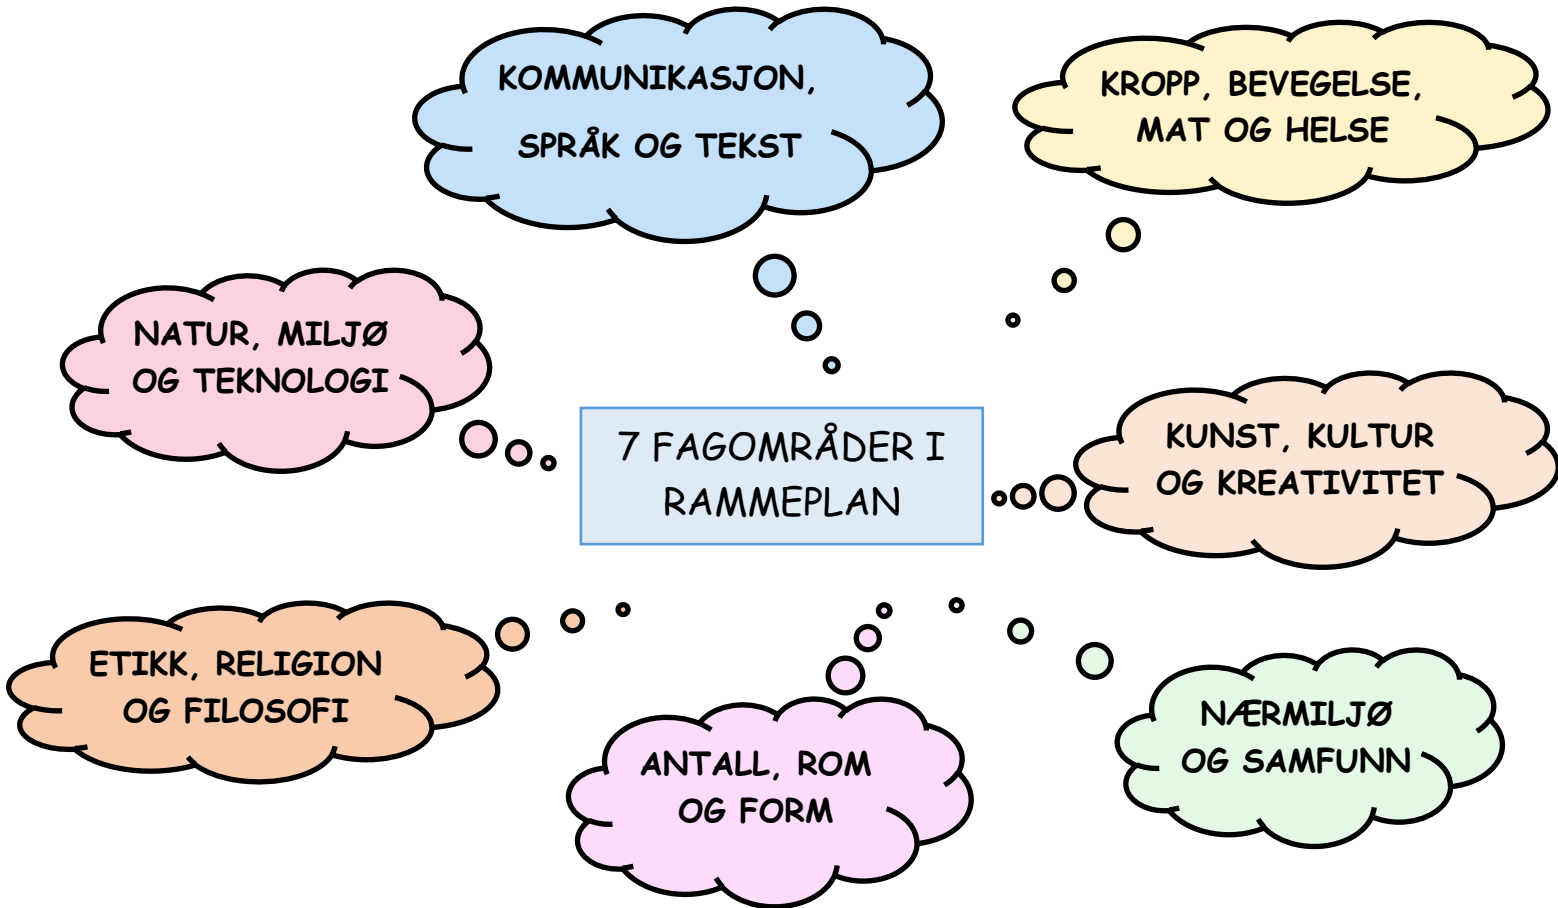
KOMMUNIKASJON, SPRÅK OG TEKST

KROPP, BEVEGELSE, MAT OG HELSE

NATUR, MILJØ OG TEKNOLOGI

7 FAGOMRÅDER I RAMMEPLAN

KUNST, KULTUR OG KREATIVITET

ETIKK, RELIGION OG FILOSOFI

ANTALL, ROM OG FORM

NÆRMILJØ OG SAMFUNN